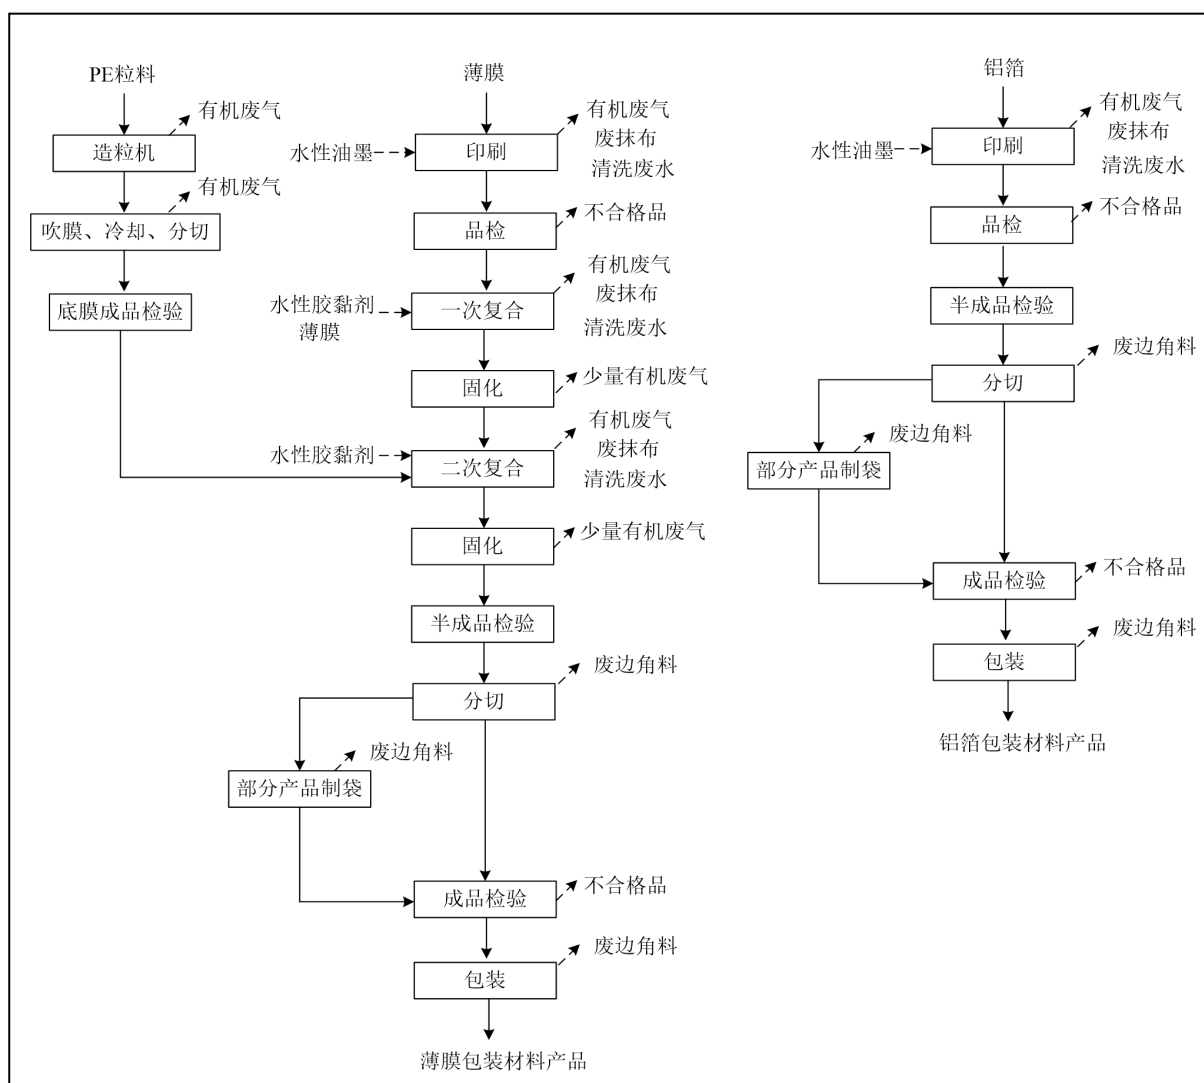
PE粒料
有机废气
造粒机
有机废气
吹膜、冷却、分切
底膜成品检验

薄膜
有机废气
废抹布
清洗废水
水性油墨
印刷
品检
不合格品
有机废气
废抹布
清洗废水
水性胶黏剂
薄膜
一次复合
固化
少量有机废气
有机废气
废抹布
清洗废水
水性胶黏剂
二次复合
固化
少量有机废气
半成品检验
分切
废边角料
废边角料
部分产品制袋
成品检验
不合格品
废边角料
包装
薄膜包装材料产品

铝箔
有机废气
废抹布
清洗废水
水性油墨
印刷
品检
不合格品
半成品检验
分切
废边角料
废边角料
部分产品制袋
成品检验
不合格品
废边角料
包装
铝箔包装材料产品